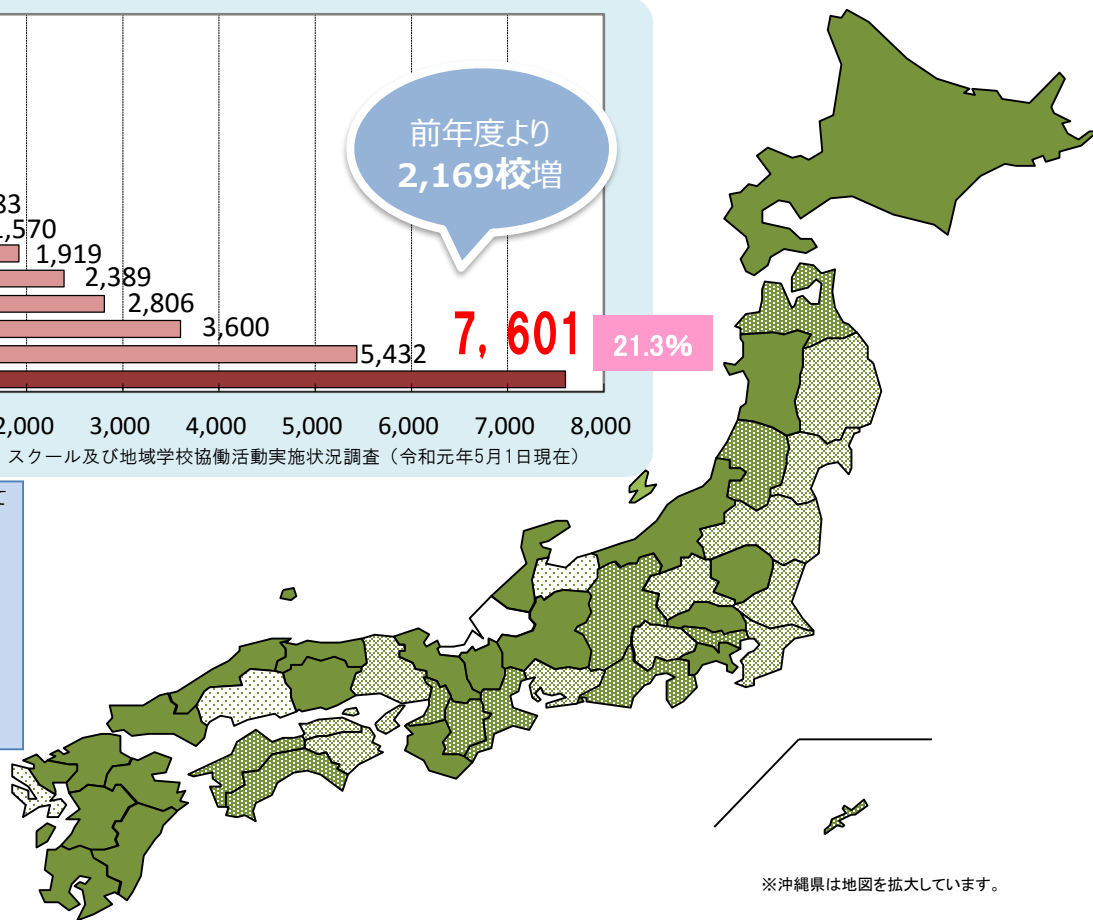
前年度より
2,169校増

33
,570
1,919
2,389
2,806
3,600
5,432
7，601
21.3%

2,000 3,000 4,000 5,000 6,000 7,000 8,000

スクール及び地域学校協働活動実施状況調査（令和元年5月1日現在）

※沖縄県は地図を拡大しています。